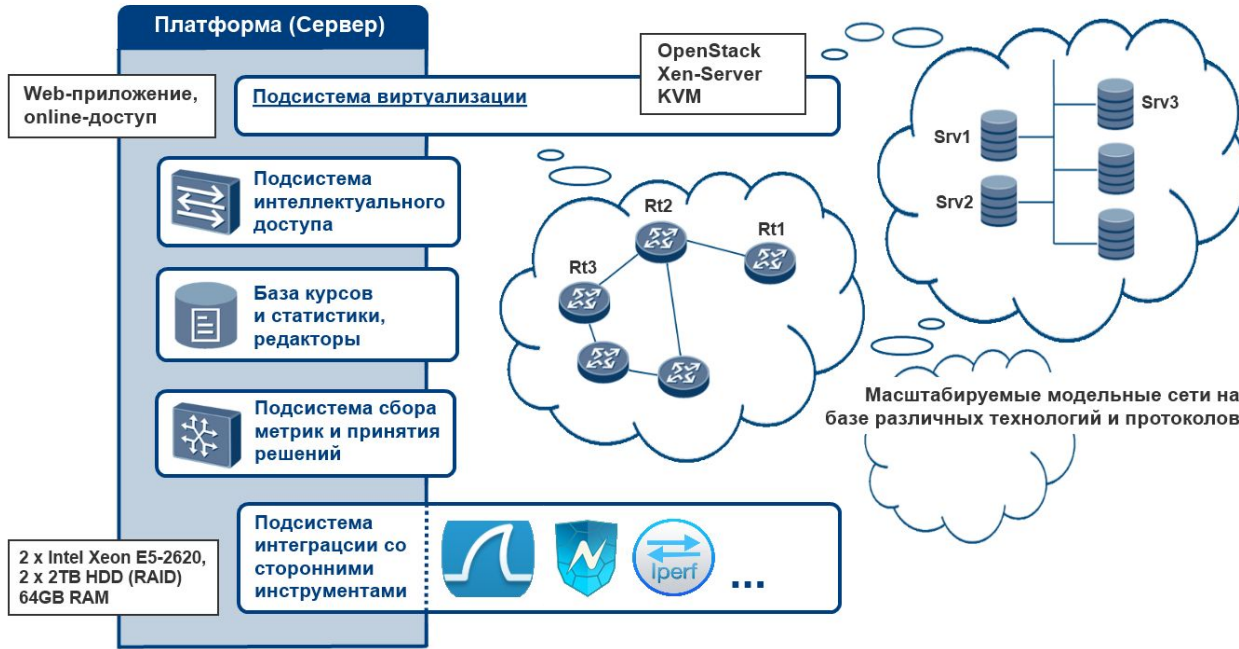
Платформа (Сервер)

Web-приложение, online-доступ

Подсистема виртуализации

OpenStack
Xen-Server
KVM

Подсистема интеллектуального доступа

База курсов и статистики, редакторы

Подсистема сбора метрик и принятия решений

2 x Intel Xeon E5-2620, 2 x 2TB HDD (RAID) 64GB RAM

Подсистема интеграсции со сторонними инструментами

Iperf

...

Rt2
Rt1
Rt3

Srv1
Srv2
Srv3

Масштабируемые модельные сети на базе различных технологий и протоколов